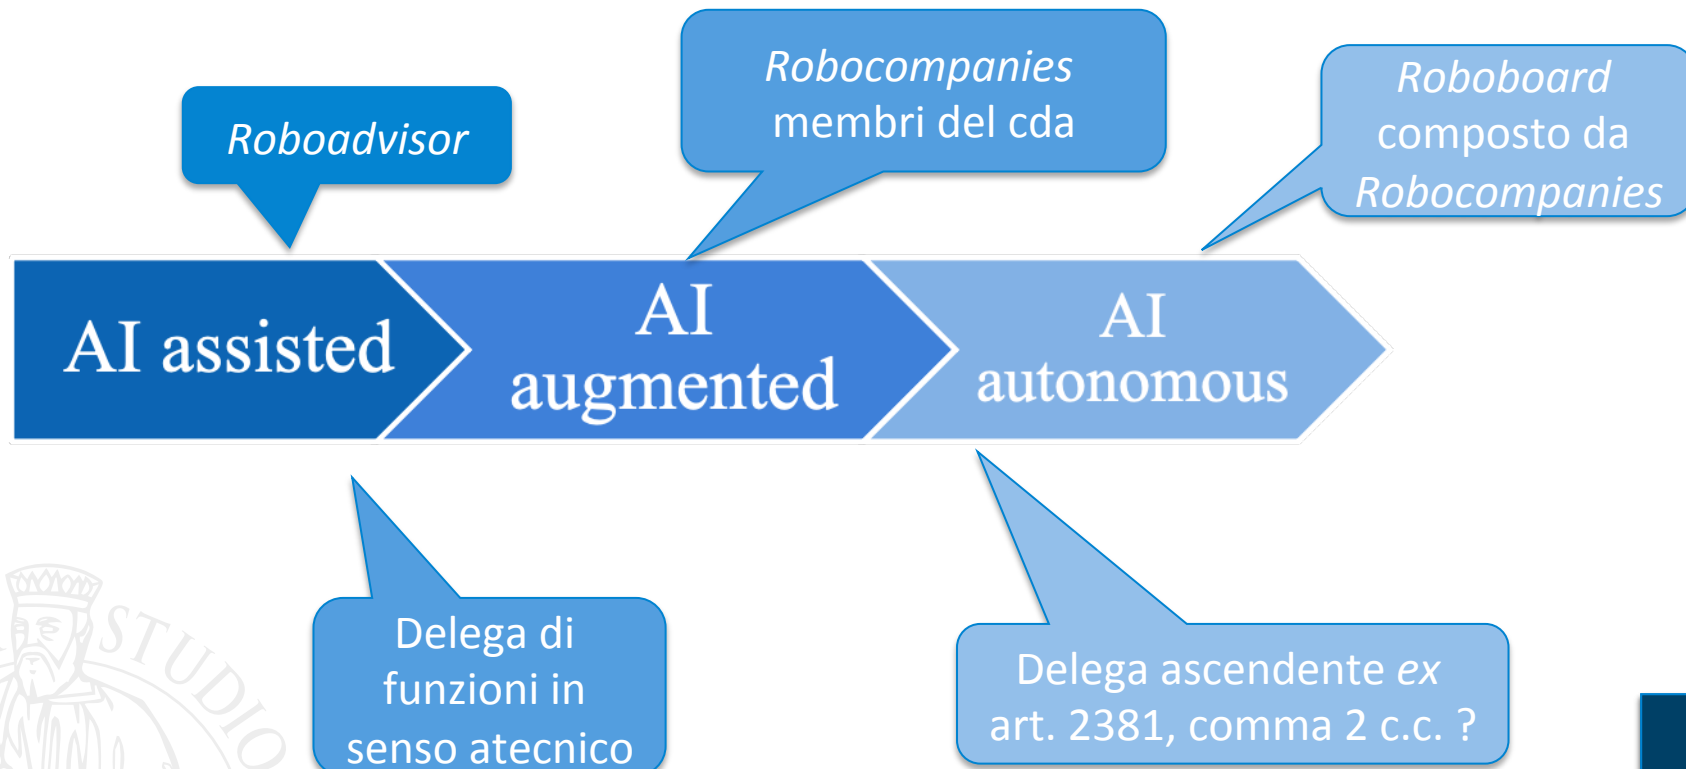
Roboadvisor

Robocompanies membri del cda

Roboboard composto da Robocompanies

AI assisted

AI augmented

AI autonomous

Delega di funzioni in senso atecnico

Delega ascendente ex art. 2381, comma 2 c.c. ?

STUDIO